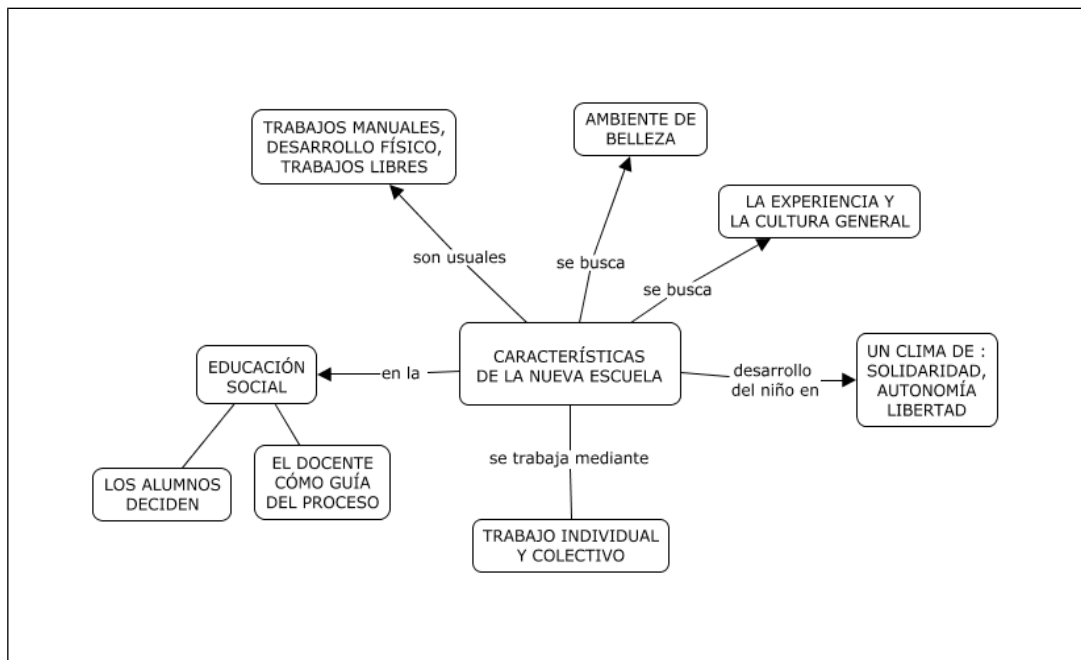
TRABAJOS MANUALES, DESARROLLO FÍSICO, TRABAJOS LIBRES

AMBIENTE DE BELLEZA

LA EXPERIENCIA Y LA CULTURA GENERAL

son usuales

se busca

se busca

EDUCACIÓN SOCIAL

en la

CARACTERÍSTICAS DE LA NUEVA ESCUELA

desarrollo del niño en

UN CLIMA DE : SOLIDARIDAD, AUTONOMÍA LIBERTAD

LOS ALUMNOS DECIDEN

EL DOCENTE CÓMO GUÍA DEL PROCESO

se trabaja mediante

TRABAJO INDIVIDUAL Y COLECTIVO